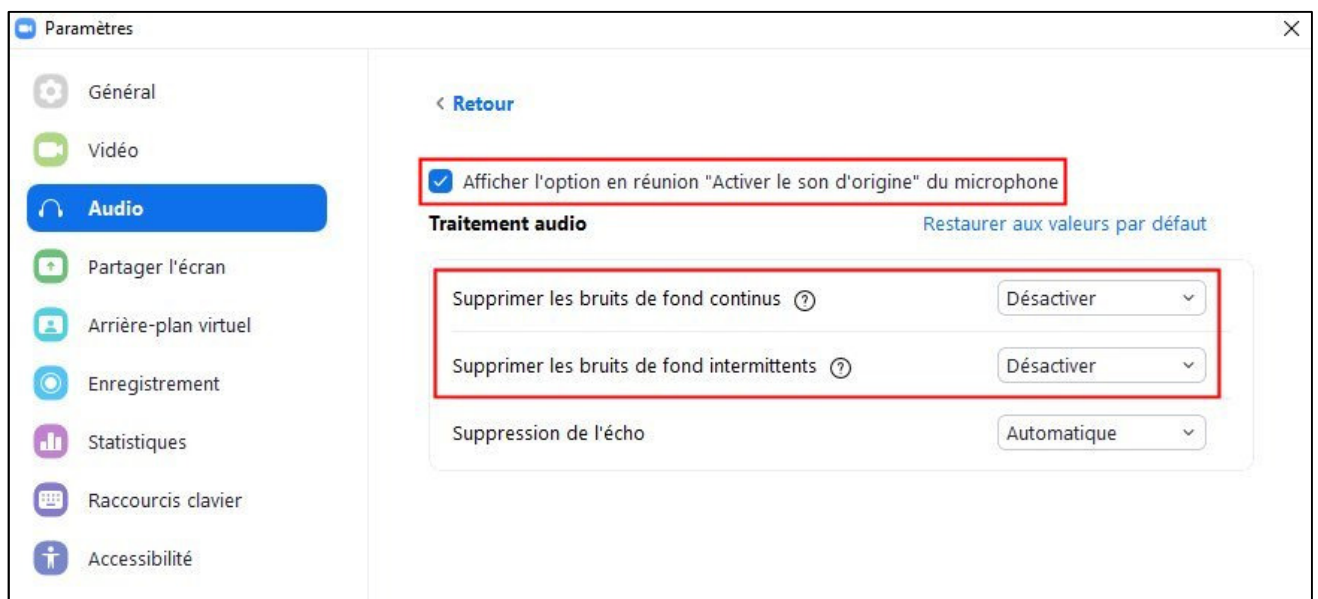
Paramètres

×

Général

Vidéo

Audio

Partager l'écran

Arrière-plan virtuel

Enregistrement

Statistiques

Raccourcis clavier

Accessibilité

< Retour

Afficher l'option en réunion "Activer le son d'origine" du microphone

Traitement audio

Restaurer aux valeurs par défaut

Supprimer les bruits de fond continus ?

Désactiver

Supprimer les bruits de fond intermittents ?

Désactiver

Suppression de l'écho

Automatique